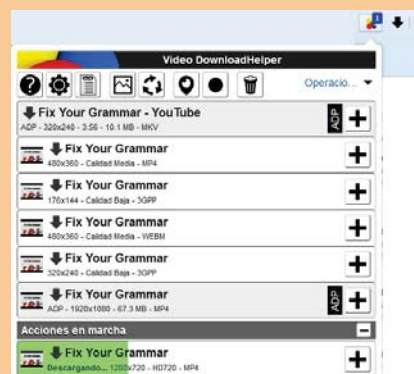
Video DownloadHelper

Operacio...

Fix Your Grammar - YouTube
ADP - 320x240 - 3:56 - 10.1 MB - MKV
ADP

Fix Your Grammar
480x360 - Calidad Media - MP4

Fix Your Grammar
176x144 - Calidad Baja - 3GPP

Fix Your Grammar
480x360 - Calidad Media - WEBM

Fix Your Grammar
320x240 - Calidad Baja - 3GPP

Fix Your Grammar
ADP - 1920x1080 - 67.3 MB - MP4
ADP

Acciones en marcha

Fix Your Grammar
Descargando... 1280x720 - HD720 - MP4